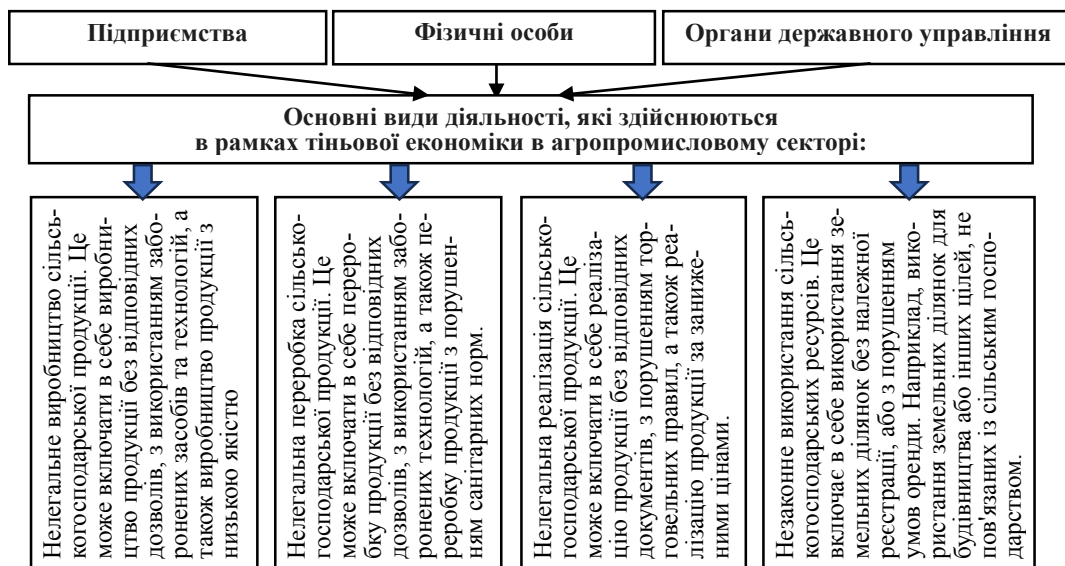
Підприємства

Фізичні особи

Органи державного управління

Основні види діяльності, які здійснюються в рамках тіньової економіки в агропромисловому секторі:

Нелегальне виробництво сільськогосподарської продукції. Це може включати в себе виробництво продукції без відповідних дозволів, з використанням заборонених засобів та технологій, а також виробництво продукції з низькою якістю

Нелегальна переробка сільськогосподарської продукції. Це може включати в себе переробку продукції без відповідних дозволів, з використанням заборонених технологій, а також переробку продукції з порушенням санітарних норм.

Нелегальна реалізація сільськогосподарської продукції. Це може включати в себе реалізацію продукції без відповідних документів, з порушенням торговельних правил, а також реалізацію продукції за заниженими цінами.

Незаконне використання сільськогосподарських ресурсів. Це включає в себе використання земельних ділянок без належної реєстрації, або з порушенням умов оренди. Наприклад, використання земельних ділянок для будівництва або інших цілей, не пов'язаних із сільським господарством.